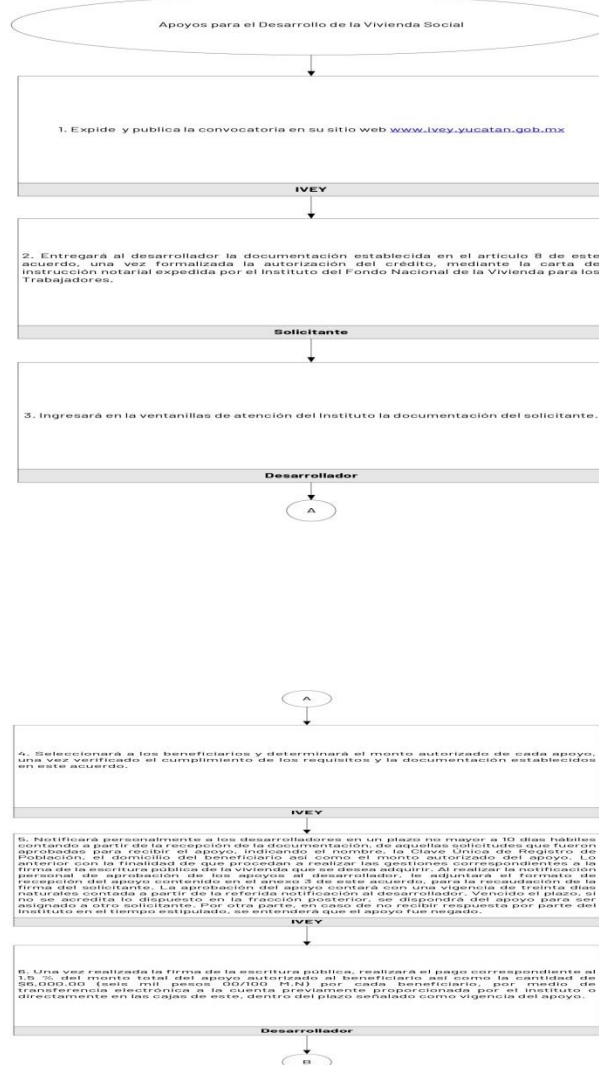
Apoyos para el Desarrollo de la Vivienda Social

1. Expide y publica la convocatoria en su sitio web www.ivey.yucatan.gob.mx

IVEY

2. Entregará al desarrollador la documentación establecida en el artículo 8 de este acuerdo, una vez formalizada la autorización del crédito, mediante la carta de instrucción notarial expedida por el Instituto del Fondo Nacional de la Vivienda para los Trabajadores.

Solicitante

3. Ingresará en la ventanillas de atención del Instituto la documentación del solicitante.

Desarrollador

A

A

4. Seleccionará a los beneficiarios y determinará el monto autorizado de cada apoyo, una vez verificado el cumplimiento de los requisitos y la documentación establecidos en este acuerdo.

IVEY

5. Notificará personalmente a los desarrolladores en un plazo no mayor a 10 días hábiles contando a partir de la recepción de la documentación, de aquellas solicitudes que fueron aprobadas para recibir el apoyo, indicando el nombre, la Clave Única de Registro de Población, el domicilio del beneficiario así como el monto autorizado del apoyo. Lo anterior con la finalidad de que procedan a realizar las gestiones correspondientes a la firma de la escritura pública de la vivienda que se desea adquirir. Al realizar la notificación personal de aprobación de los apoyos al desarrollador, le adjuntará el formato de recepción del apoyo contenido en el anexo 3 de este acuerdo, para la recaudación de la firma del solicitante. La aprobación del apoyo contará con una vigencia de treinta días naturales contada a partir de la referida notificación al desarrollador. Vencido el plazo, si no se acredita lo dispuesto en la fracción posterior, se dispondrá del apoyo para ser asignado a otro solicitante. Por otra parte, en caso de no recibir respuesta por parte del Instituto en el tiempo estipulado, se entenderá que el apoyo fue negado.

IVEY

6. Una vez realizada la firma de la escritura pública, realizará el pago correspondiente al 1.5 % del monto total del apoyo autorizado al beneficiario así como la cantidad de $6,000.00 (seis mil pesos 00/100 M.N) por cada beneficiario, por medio de transferencia electrónica a la cuenta previamente proporcionada por el instituto o directamente en las cajas de este, dentro del plazo señalado como vigencia del apoyo.

Desarrollador

B